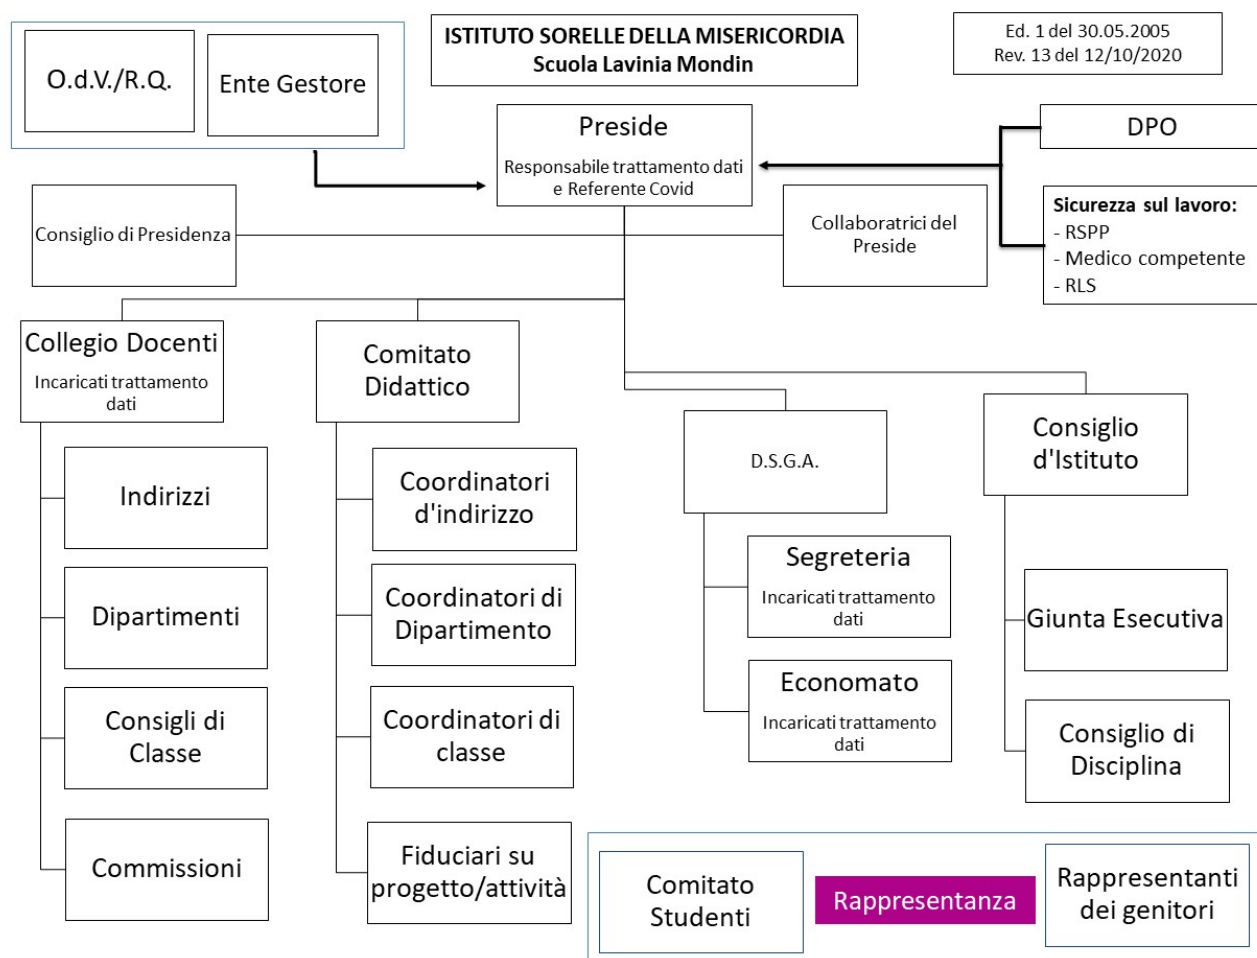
O.d.V./R.Q.

Ente Gestore

ISTITUTO SORELLE DELLA MISERICORDIA
Scuola Lavinia Mondin

Ed. 1 del 30.05.2005
Rev. 13 del 12/10/2020

Preside
Responsabile trattamento dati e Referente Covid

DPO

Sicurezza sul lavoro:
- RSPP
- Medico competente
- RLS

Consiglio di Presidenza

Collaboratrici del Preside

Collegio Docenti
Incaricati trattamento dati

Comitato Didattico

D.S.G.A.

Consiglio d'Istituto

Indirizzi

Dipartimenti

Consigli di Classe

Commissioni

Coordinatori d'indirizzo

Coordinatori di Dipartimento

Coordinatori di classe

Fiduciari su progetto/attività

Segreteria
Incaricati trattamento dati

Economato
Incaricati trattamento dati

Giunta Esecutiva

Consiglio di Disciplina

Comitato Studenti

Rappresentanza

Rappresentanti dei genitori